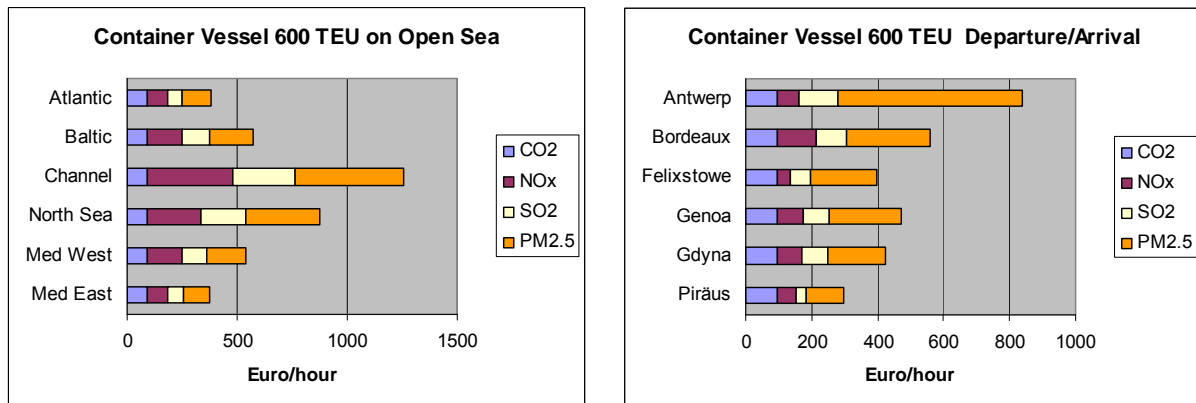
Container Vessel 600 TEU on Open Sea

Atlantic
Baltic
Channel
North Sea
Med West
Med East

0
500
1000
1500

Euro/hour

CO2
NOx
SO2
PM2.5

Container Vessel 600 TEU Departure/Arrival

Antwerp
Bordeaux
Felixstowe
Genoa
Gdyna
Piräus

0
200
400
600
800
1000

Euro/hour

CO2
NOx
SO2
PM2.5